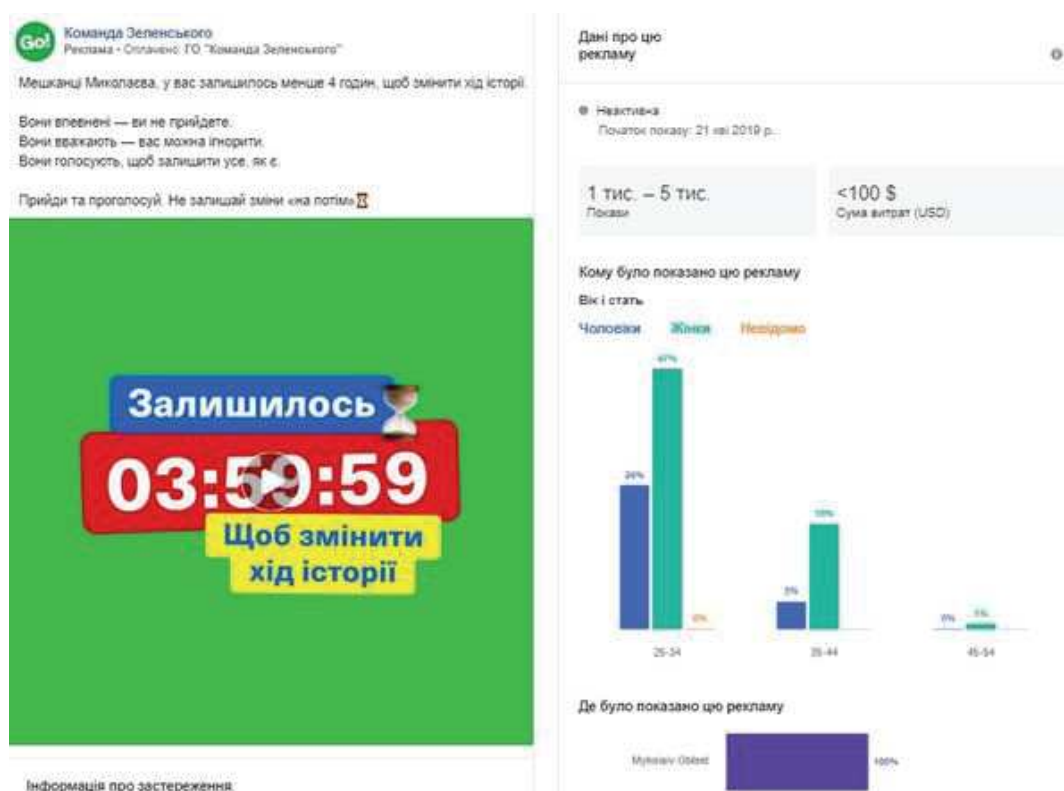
Go!

Команда Зеленського
Реклама · Оплачено: ГО "Команда Зеленського"

Мешканці Миколаєва, у вас залишилось менше 4 годин, щоб змінити хід історії.

Вони впевнені — ви не прийдете.
Вони вважають — вас можна ігнорити.
Вони голосують, щоб залишити усе, як є.

Прийди та проголосуй. Не залишай зміни «на потім» ⏳

Залишилось ⏳
03:59:59
Щоб змінити хід історії

Інформація про застереження

Дані про цю рекламу

● Неактивна
Початок показу: 21 кві 2019 р.

1 тис. – 5 тис.
Покази

<100 $
Сума витрат (USD)

Кому було показано цю рекламу
Вік і стать
Чоловіки Жінки Невідомо

| | 25-34 | 35-44 | 45-54 |
|---|---|---|---|
| Чоловіки | 24% | 5% | 0% |
| Жінки | 47% | 19% | 1% |
| Невідомо | 0% | | |

Де було показано цю рекламу
Mykolaiv Oblast 100%